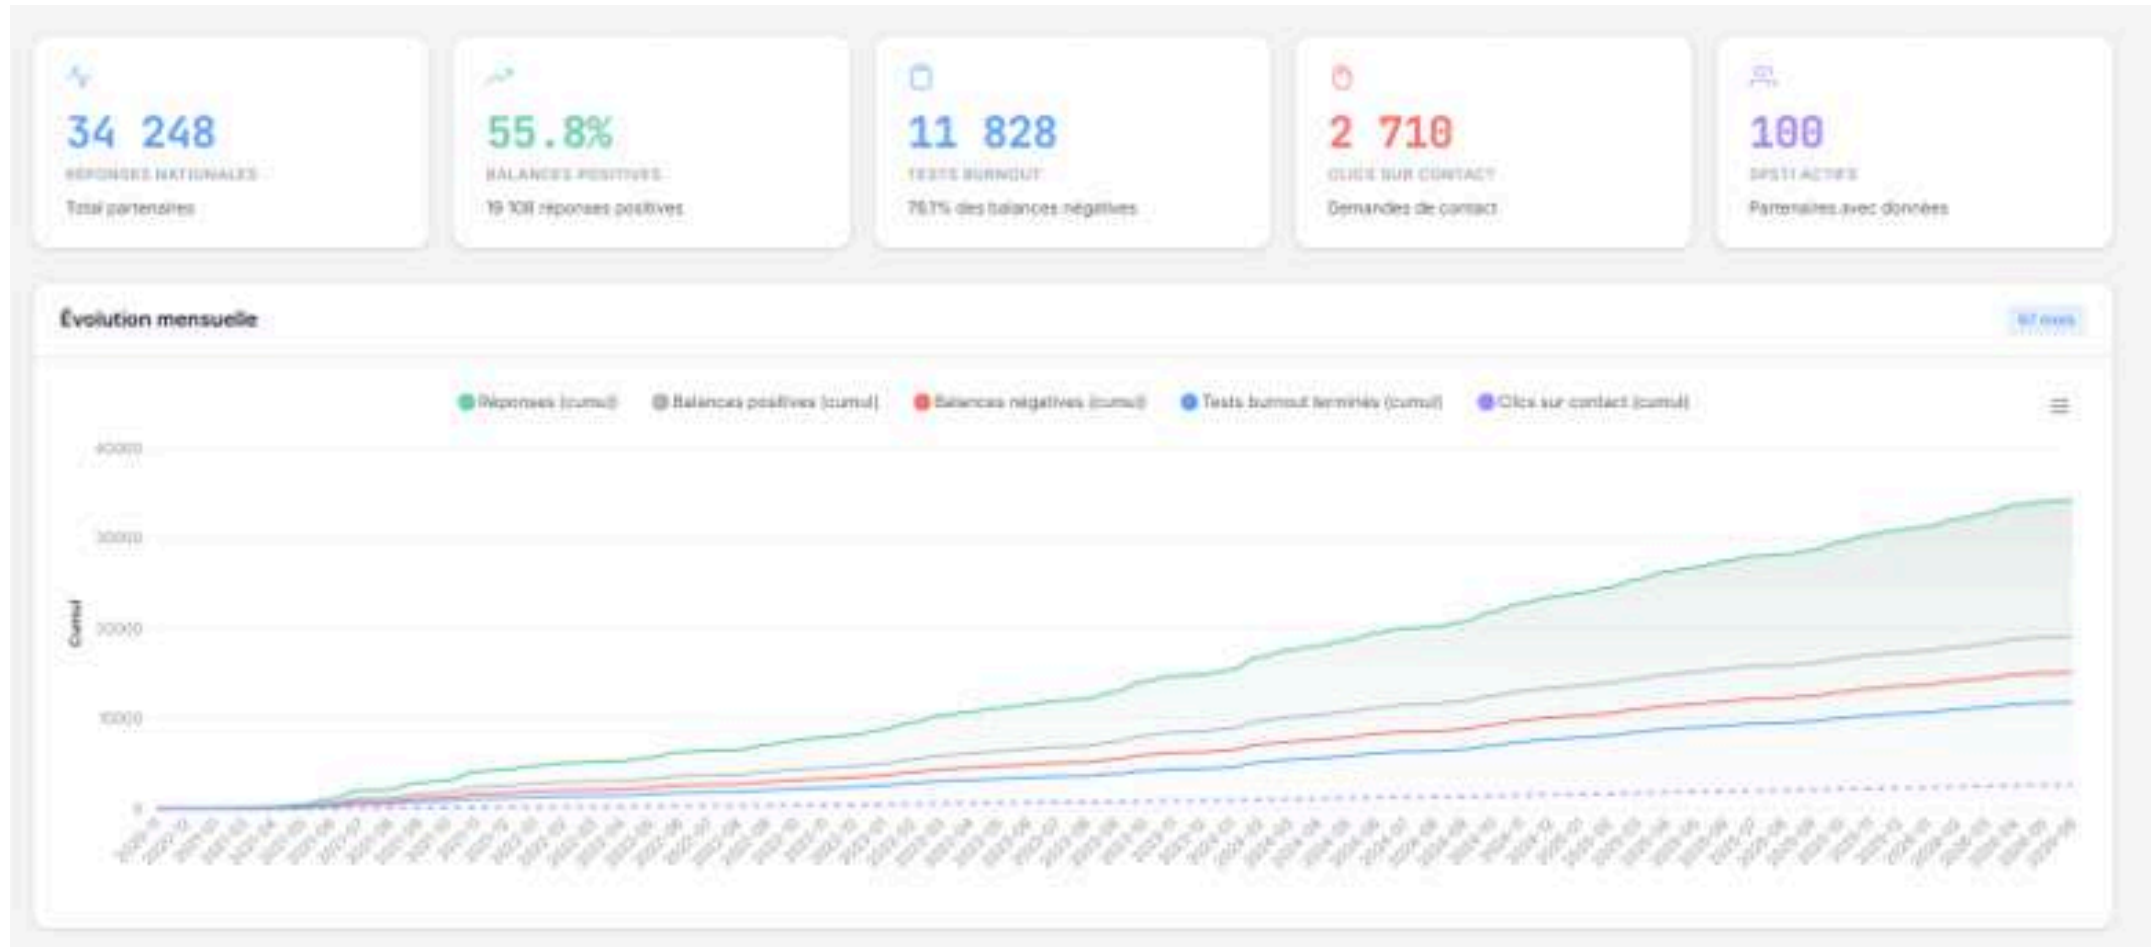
34 248
RÉPONSES NATIONALES
Total partenaires

55.8%
BALANCES POSITIVES
19 108 réponses positives

11 828
TESTS BURNOUT
79.7% des balances négatives

2 710
CLICS SUR CONTACT
Demandes de contact

100
SPSTI ACTIFS
Partenaires avec données

Évolution mensuelle
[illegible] mois

Réponses (cumul) Balances positives (cumul) Balances négatives (cumul) Tests burnout terminés (cumul) Clics sur contact (cumul)

40000
30000
20000
10000
0
Cumul

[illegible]